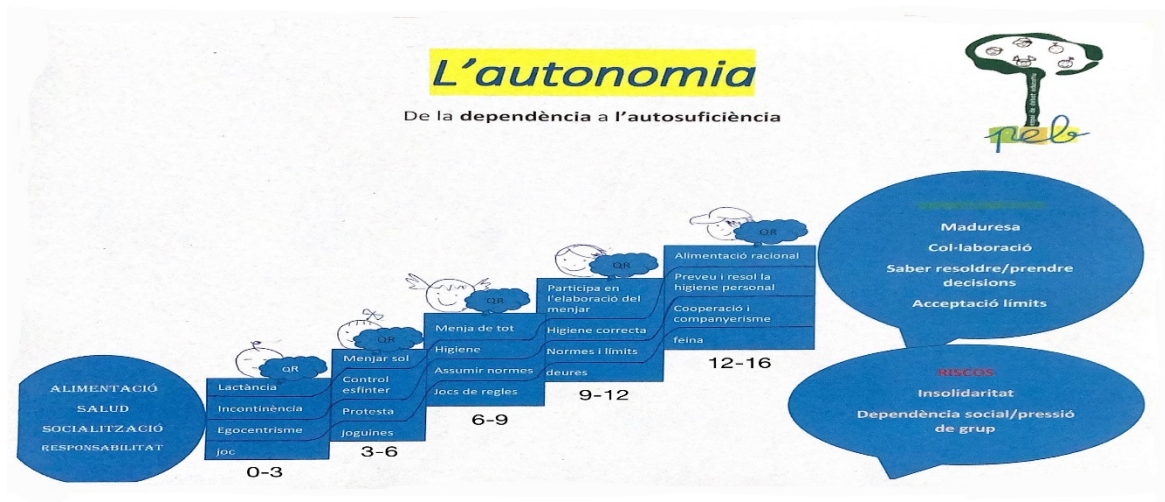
L'autonomia

De la dependència a l'autosuficiència

peb

ALIMENTACIÓ
SALUD
SOCIALITZACIÓ
RESPONSABILITAT

QR
Lactància
Incontinència
Egocentrisme
joc
0-3

QR
Menjar sol
Control esfínter
Protesta
Joguines
3-6

QR
Menja de tot
Higiene
Assumir normes
Jocs de regles
6-9

QR
Participa en l'elaboració del menjar
Higiene correcta
Normes i límits
deures
9-12

QR
Alimentació racional
Preveu i resol la higiene personal
Cooperació i companyerisme
feina
12-16

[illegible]
Maduresa
Col·laboració
Saber resoldre/prendre decisions
Acceptació límits

RISCOS
Insolidaritat
Dependència social/pressió de grup